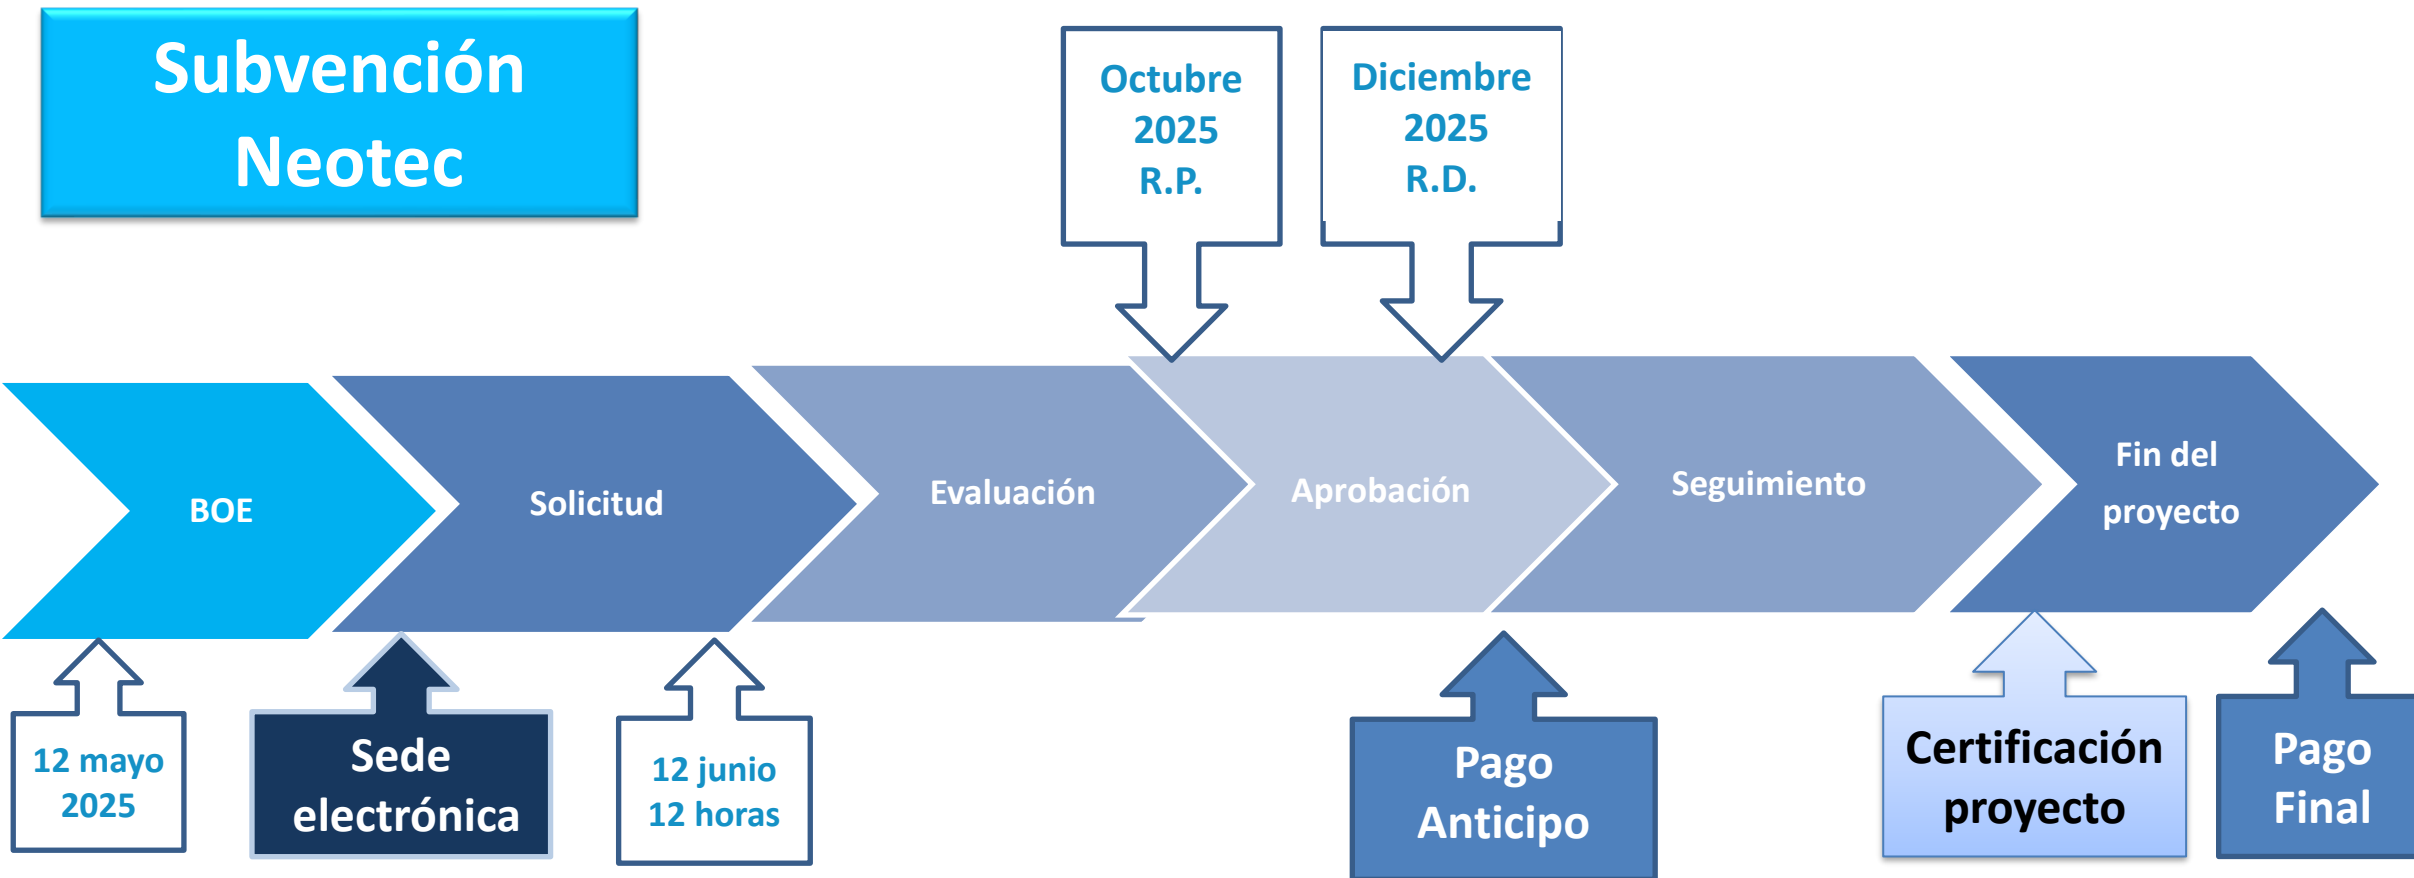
Subvención Neotec

Octubre 2025 R.P.

Diciembre 2025 R.D.

BOE

Solicitud

Evaluación

Aprobación

Seguimiento

Fin del proyecto

12 mayo 2025

Sede electrónica

12 junio 12 horas

Pago Anticipo

Certificación proyecto

Pago Final